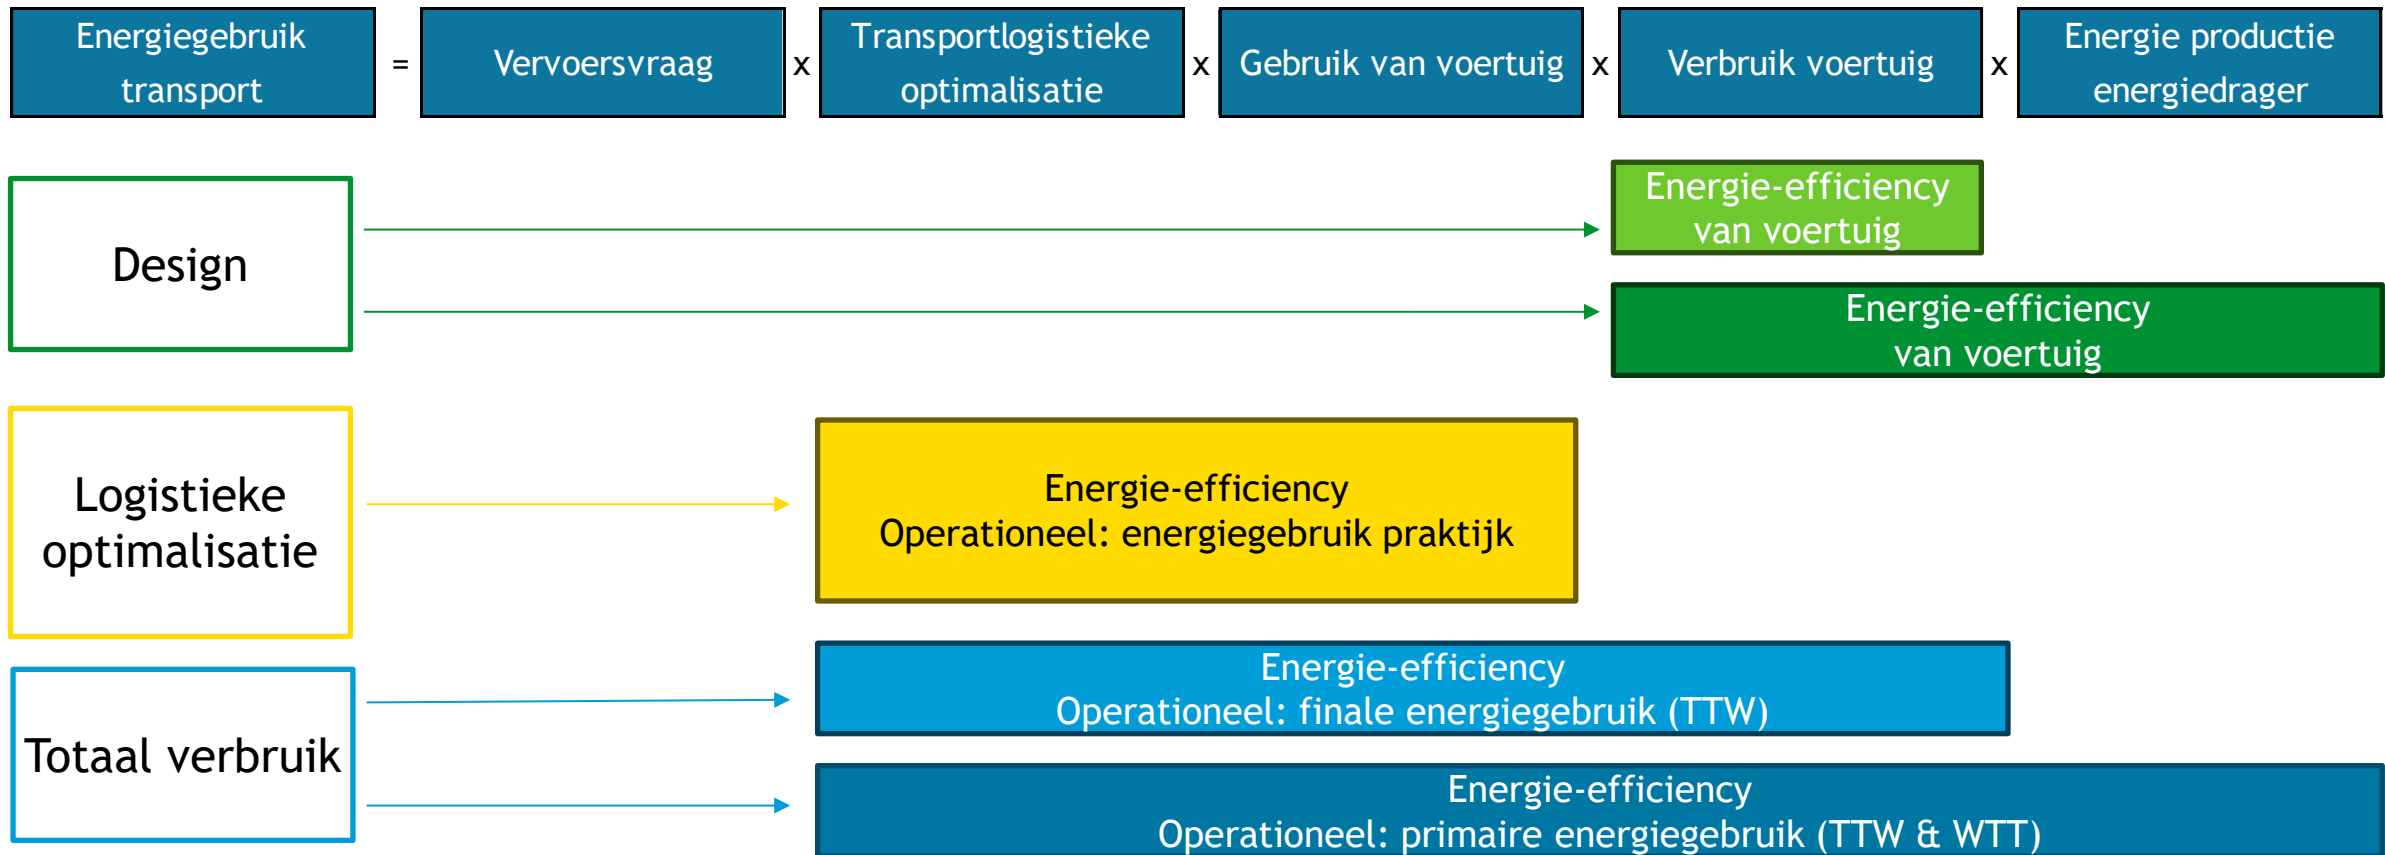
Energiegebruik transport = Vervoersvraag x Transportlogistieke optimalisatie x Gebruik van voertuig x Verbruik voertuig x Energie productie energiedrager

Design

Energie-efficiency van voertuig

Energie-efficiency van voertuig

Logistieke optimalisatie

Energie-efficiency
Operationeel: energiegebruik praktijk

Totaal verbruik

Energie-efficiency
Operationeel: finale energiegebruik (TTW)

Energie-efficiency
Operationeel: primaire energiegebruik (TTW & WTT)